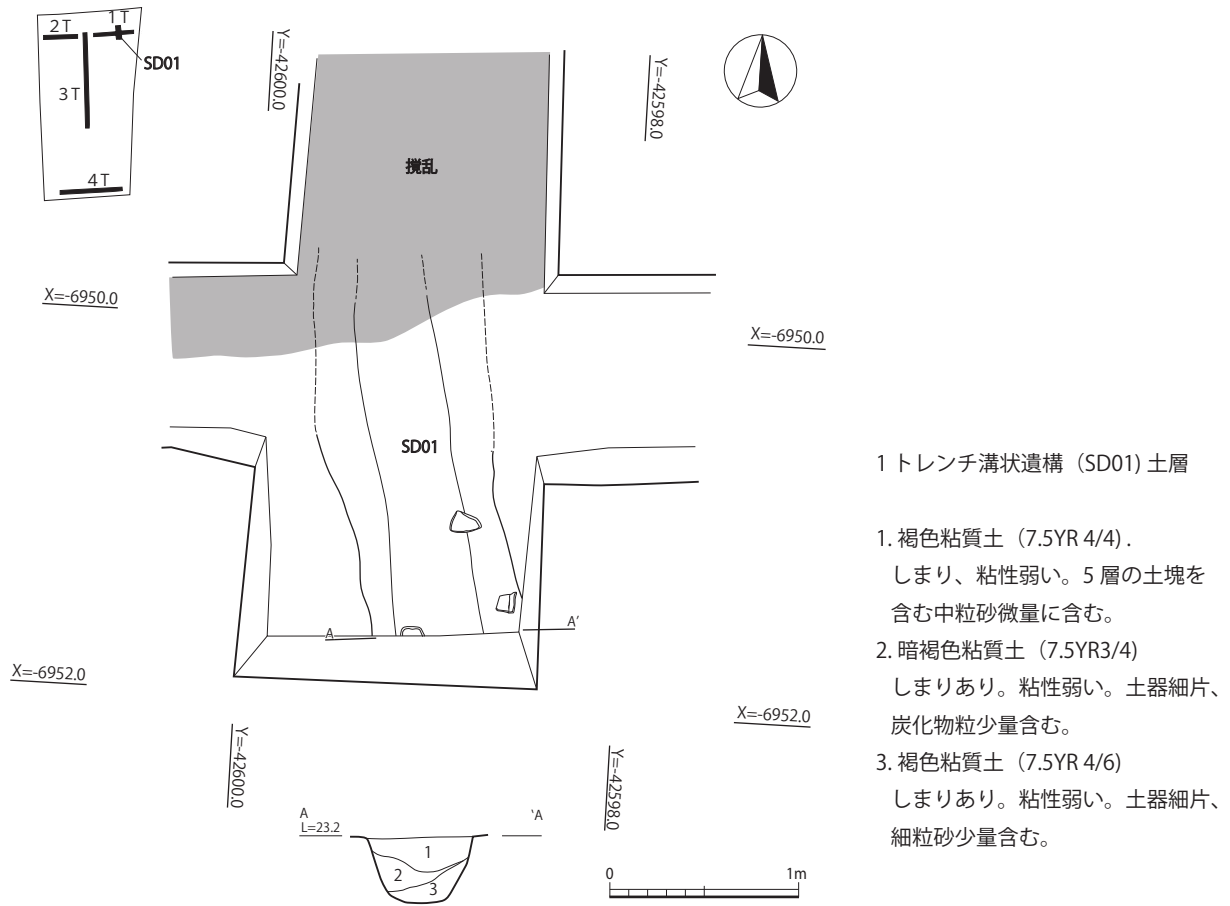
2 T
1 T
SD01
3 T
4 T

Y=-42600.0

Y=-42598.0

撹乱

X=-6950.0

X=-6950.0

SD01

A

A′

X=-6952.0

X=-6952.0

Y=-42600.0

Y=-42598.0

A
L=23.2

'A

1
2
3

0
1m

1 トレンチ溝状遺構（SD01）土層

1. 褐色粘質土（7.5YR 4/4）.
しまり、粘性弱い。5 層の土塊を含む中粒砂微量に含む。
2. 暗褐色粘質土（7.5YR3/4）
しまりあり。粘性弱い。土器細片、炭化物粒少量含む。
3. 褐色粘質土（7.5YR 4/6）
しまりあり。粘性弱い。土器細片、細粒砂少量含む。